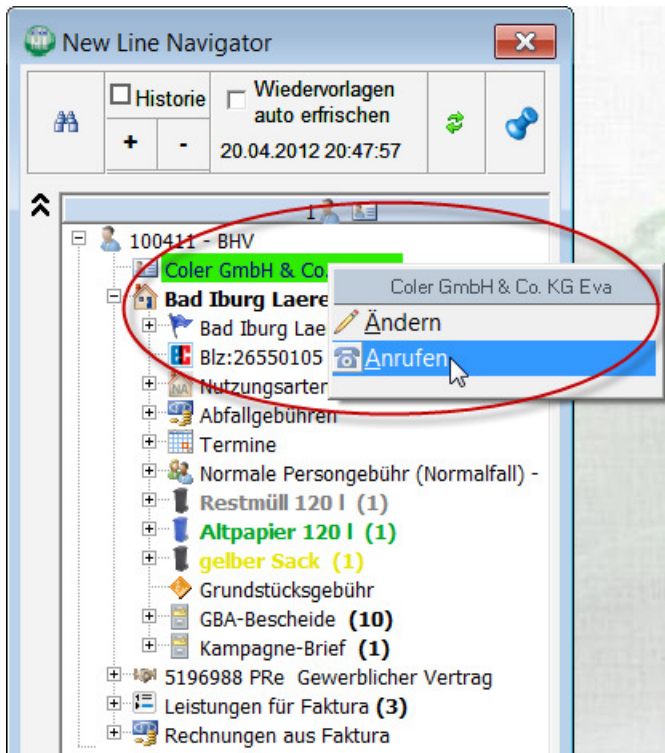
New Line Navigator

Historie

Wiedervorlagen auto erfrischen

+ -

20.04.2012 20:47:57

1

100411 - BHV

Coler GmbH & Co.

Bad Iburg Laere

Bad Iburg Lae

Blz:26550105

Nutzungsarten

Abfallgebühren

Termine

Normale Persongebühr (Normalfall) -

Restmüll 120 l (1)

Altpapier 120 l (1)

gelber Sack (1)

Grundstücksgebühr

GBA-Bescheide (10)

Kampagne-Brief (1)

5196988 PRe Gewerblicher Vertrag

Leistungen für Faktura (3)

Rechnungen aus Faktura

Coler GmbH & Co. KG Eva

Ändern

Anrufen